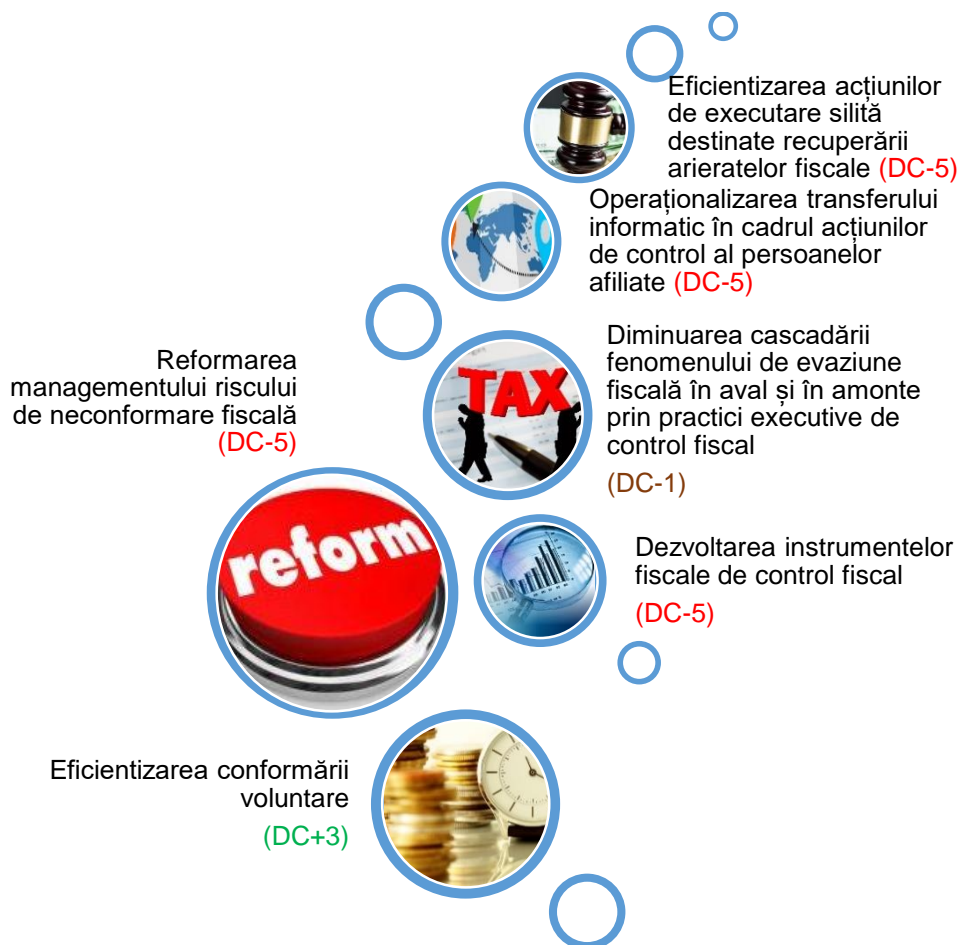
Eficientizarea acțiunilor de executare silită destinate recuperării arieratelor fiscale (DC-5)

Operaționalizarea transferului informatic în cadrul acțiunilor de control al persoanelor afiliate (DC-5)

Reformarea managementului riscului de neconformare fiscală (DC-5)

TAX

Diminuarea cascadării fenomenului de evaziune fiscală în aval și în amonte prin practici executive de control fiscal

(DC-1)

reform

Dezvoltarea instrumentelor fiscale de control fiscal

(DC-5)

Eficientizarea conformării voluntare

(DC+3)